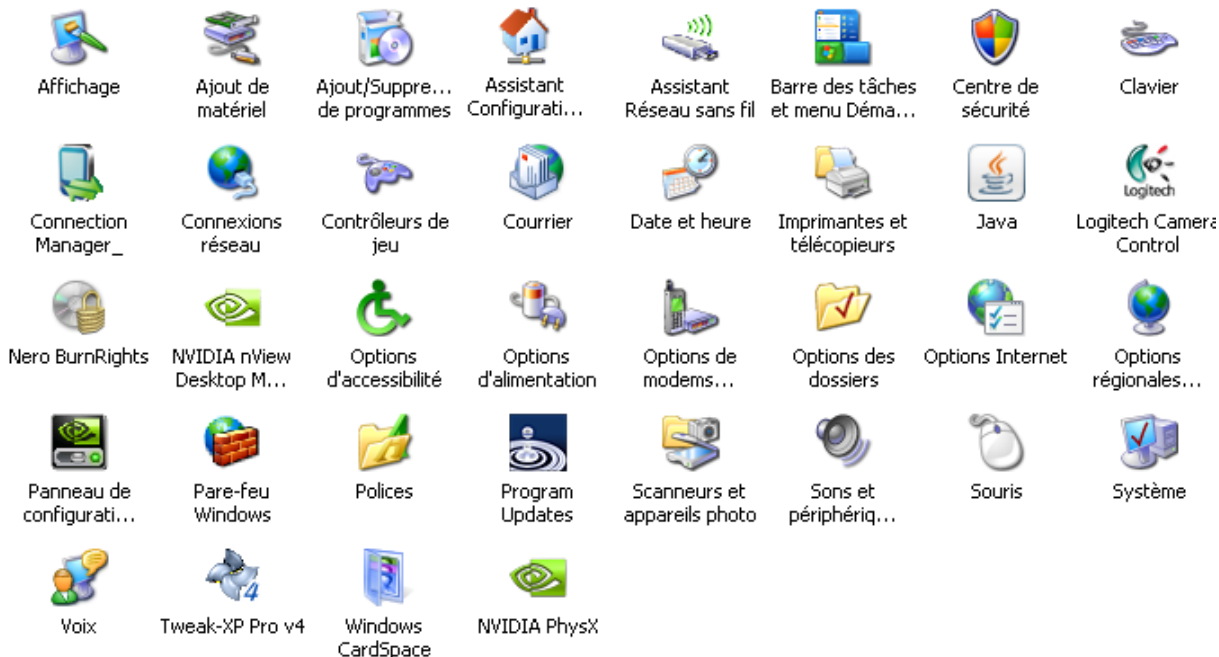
Affichage
Ajout de matériel
Ajout/Suppre... de programmes
Assistant Configurati...
Assistant Réseau sans fil
Barre des tâches et menu Déma...
Centre de sécurité
Clavier

Connection Manager_
Connexions réseau
Contrôleurs de jeu
Courrier
Date et heure
Imprimantes et télécopieurs
Java
Logitech Logitech Camera Control

Nero BurnRights
NVIDIA nView Desktop M...
Options d'accessibilité
Options d'alimentation
Options de modems...
Options des dossiers
Options Internet
Options régionales...

Panneau de configurati...
Pare-feu Windows
Polices
Program Updates
Scanneurs et appareils photo
Sons et périphériq...
Souris
Système

Voix
Tweak-XP Pro v4
Windows CardSpace
NVIDIA PhysX